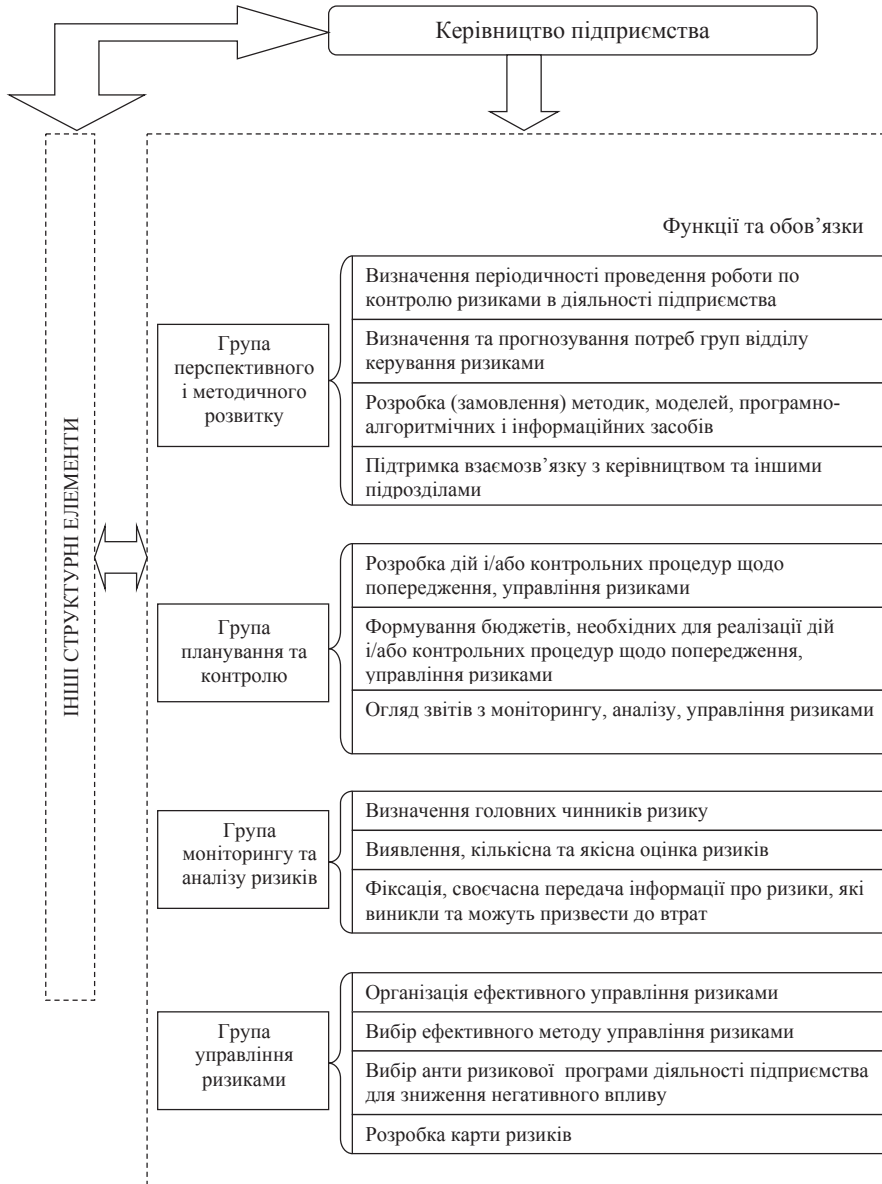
Керівництво підприємства

ІНШІ СТРУКТУРНІ ЕЛЕМЕНТИ

Функції та обов’язки

Група перспективного і методичного розвитку

Визначення періодичності проведення роботи по контролю ризиками в діяльності підприємства

Визначення та прогнозування потреб груп відділу керування ризиками

Розробка (замовлення) методик, моделей, програмно-алгоритмічних і інформаційних засобів

Підтримка взаємозв’язку з керівництвом та іншими підрозділами

Група планування та контролю

Розробка дій і/або контрольних процедур щодо попередження, управління ризиками

Формування бюджетів, необхідних для реалізації дій і/або контрольних процедур щодо попередження, управління ризиками

Огляд звітів з моніторингу, аналізу, управління ризиками

Група моніторингу та аналізу ризиків

Визначення головних чинників ризику

Виявлення, кількісна та якісна оцінка ризиків

Фіксація, своєчасна передача інформації про ризики, які виникли та можуть призвести до втрат

Група управління ризиками

Організація ефективного управління ризиками

Вибір ефективного методу управління ризиками

Вибір анти ризикової програми діяльності підприємства для зниження негативного впливу

Розробка карти ризиків